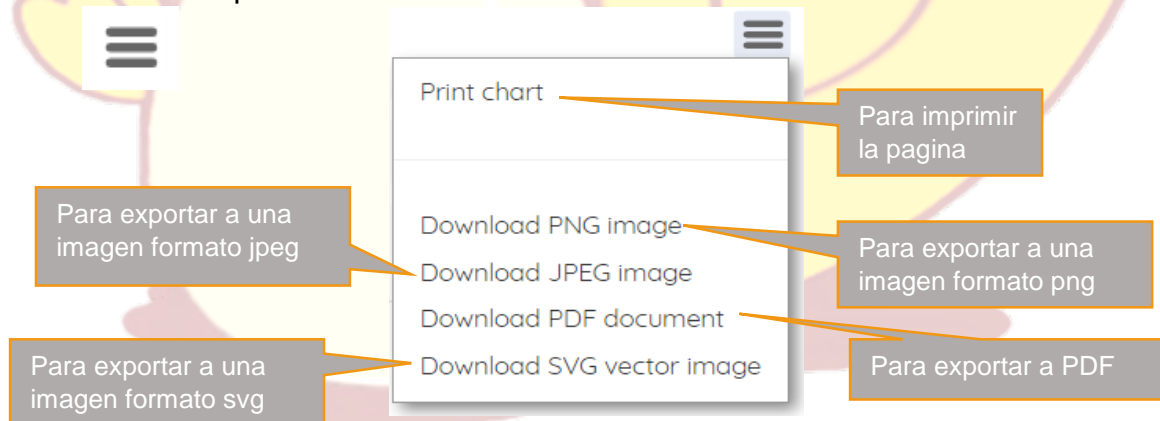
Print chart

Para imprimir la pagina

Para exportar a una imagen formato jpeg

Download PNG image

Download JPEG image

Para exportar a una imagen formato png

Download PDF document

Download SVG vector image

Para exportar a una imagen formato svg

Para exportar a PDF